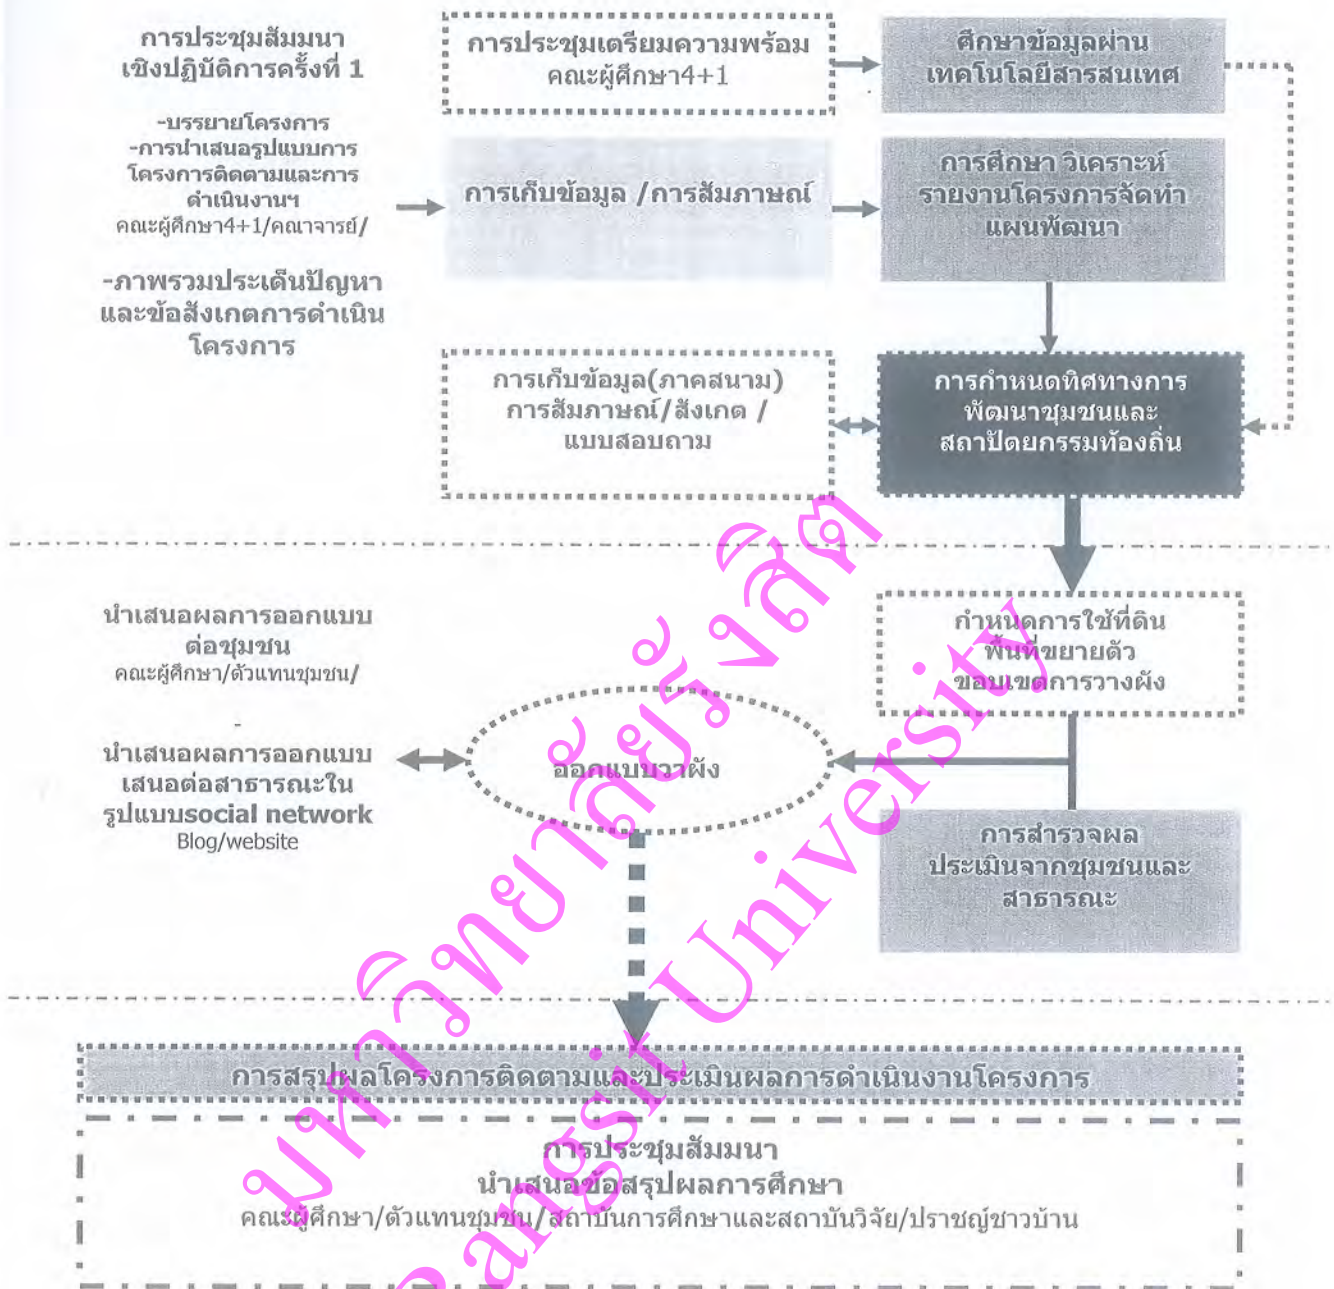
การประชุมสัมมนา เชิงปฏิบัติการครั้งที่ 1

-บรรยายโครงการ
-การนำเสนอรูปแบบการโครงการติดตามและการดำเนินงานฯ
คณะผู้ศึกษา4+1/คณาจารย์/

-ภาพรวมประเด็นปัญหาและข้อสังเกตการดำเนินโครงการ

การประชุมเตรียมความพร้อม คณะผู้ศึกษา4+1

ศึกษาข้อมูลผ่านเทคโนโลยีสารสนเทศ

การเก็บข้อมูล /การสัมภาษณ์

การศึกษา วิเคราะห์รายงานโครงการจัดทำแผนพัฒนา

การเก็บข้อมูล(ภาคสนาม) การสัมภาษณ์/สังเกต / แบบสอบถาม

การกำหนดทิศทางการพัฒนาชุมชนและสถาปัตยกรรมท้องถิ่น

นำเสนอผลการออกแบบต่อชุมชน
คณะผู้ศึกษา/ตัวแทนชุมชน/

-

นำเสนอผลการออกแบบเสนอต่อสาธารณะในรูปแบบsocial network
Blog/website

ออกแบบวางผัง

กำหนดการใช้ที่ดิน พื้นที่ขยายตัว ขอบเขตการวางผัง

การสำรวจผลประเมินจากชุมชนและสาธารณะ

การสรุปผลโครงการติดตามและประเมินผลการดำเนินงานโครงการ

การประชุมสัมมนา
นำเสนอข้อสรุปผลการศึกษา
คณะผู้ศึกษา/ตัวแทนชุมชน/สถาบันการศึกษาและสถาบันวิจัย/ปราชญ์ชาวบ้าน

มหาวิทยาลัยรังสิต Rangsit University